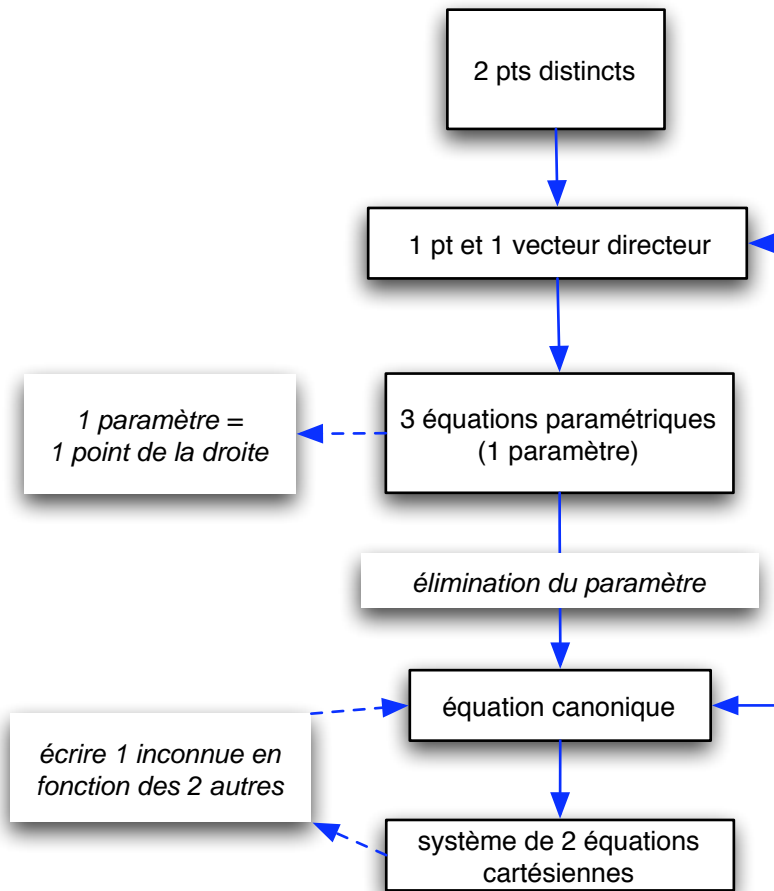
2 pts distincts

1 pt et 1 vecteur directeur

1 paramètre = 1 point de la droite

3 équations paramétriques (1 paramètre)

élimination du paramètre

équation canonique

écrire 1 inconnue en fonction des 2 autres

système de 2 équations cartésiennes